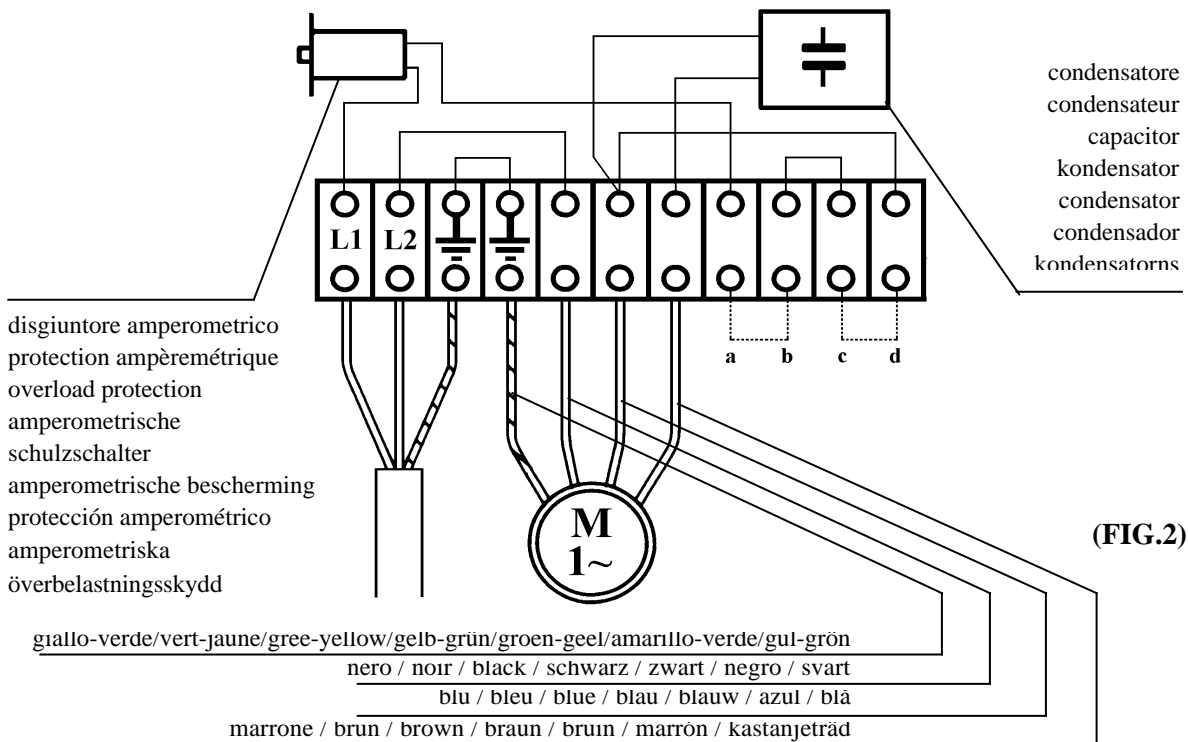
condensatore
condensateur
capacitor
kondensator
condensator
condensador
kondensatorns

L1 L2

a b c d

disgiuntore amperometrico
protection ampèremétrique
overload protection
amperometrische schulzschalter
amperometrische bescherming
protección amperométrico
amperometriska överbelastningsskydd

M
1~

(FIG.2)

giallo-verde/vert-jaune/gree-yellow/gelb-grün/groen-geel/amarillo-verde/gul-grön
nero / noir / black / schwarz / zwart / negro / svart
blu / bleu / blue / blau / blauw / azul / blå
marrone / brun / brown / braun / bruin / marrón / kastanjeträd